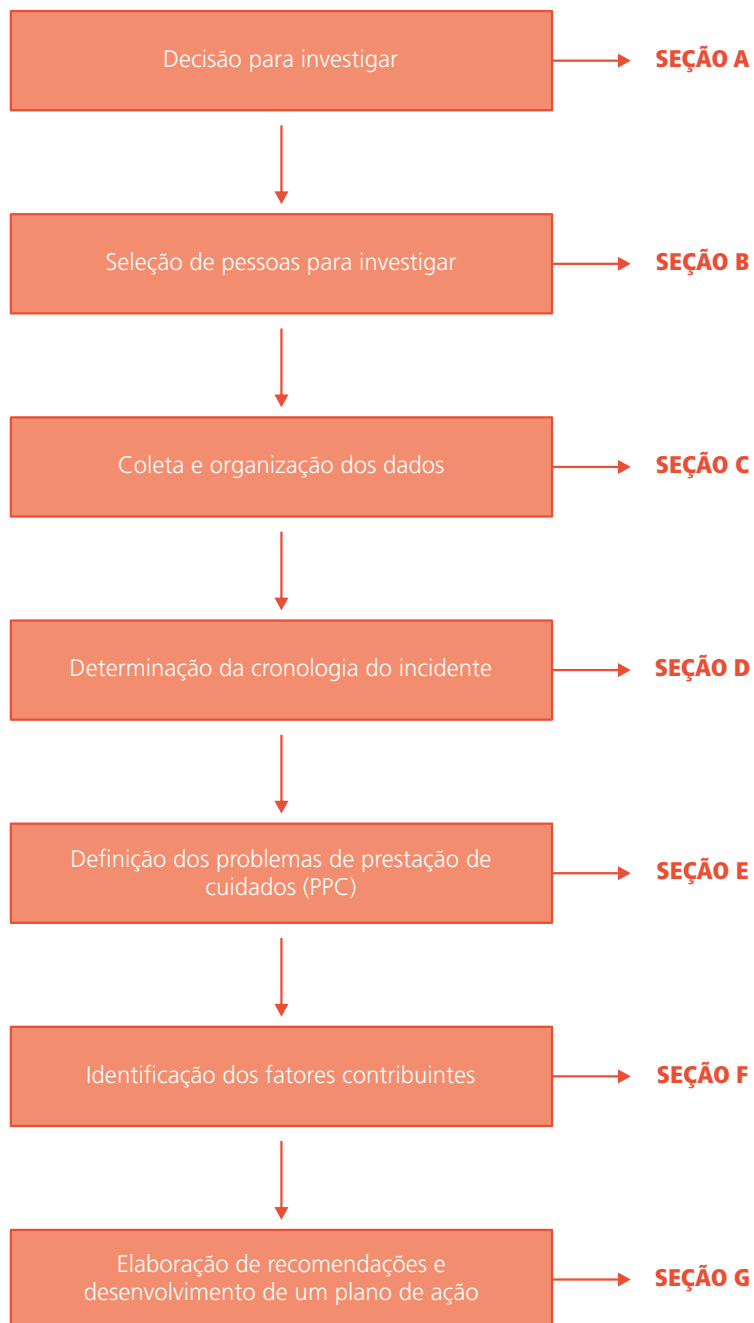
Decisão para investigar

SEÇÃO A

Seleção de pessoas para investigar

SEÇÃO B

Coleta e organização dos dados

SEÇÃO C

Determinação da cronologia do incidente

SEÇÃO D

Definição dos problemas de prestação de cuidados (PPC)

SEÇÃO E

Identificação dos fatores contribuintes

SEÇÃO F

Elaboração de recomendações e desenvolvimento de um plano de ação

SEÇÃO G